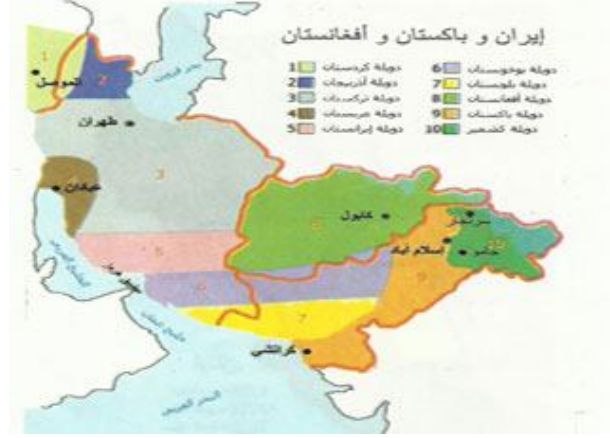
إيران و باكستان و أفغانستان

1 دولة كردستان
2 دولة أذربيجان
3 دولة تركستان
4 دولة عربستان
5 دولة إيرانستان
6 دولة بوخوستان
7 دولة بلوشستان
8 دولة أفغانستان
9 دولة باكستان
10 دولة كشمير

1
2
الموصل
بحر قزوين
طهران
3
عبادان
4
5
6
8
كابول
سرنغار
10
إسلام آباد
جامو
9
7
كراتشي
الخليج العربي
خليج عمان
البحر العربي